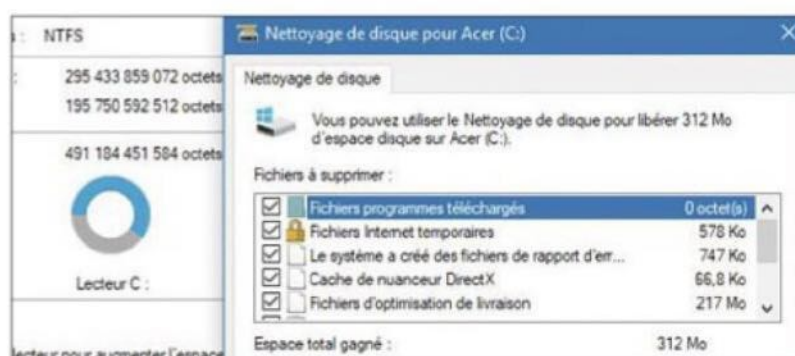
: NTFS

: 295 433 859 072 octets
195 750 592 512 octets

491 184 451 584 octets

Lecteur C :

lecteur pour augmenter l'espace

Nettoyage de disque pour Acer (C:)

Nettoyage de disque

Vous pouvez utiliser le Nettoyage de disque pour libérer 312 Mo d'espace disque sur Acer (C:).

Fichiers à supprimer :

| | | |
|---|---|---|
| ☑ | Fichiers programmes téléchargés | 0 octet(s) |
| ☑ | Fichiers Internet temporaires | 578 Ko |
| ☑ | Le système a créé des fichiers de rapport d'err... | 747 Ko |
| ☑ | Cache de nuanceur DirectX | 66,8 Ko |
| ☑ | Fichiers d'optimisation de livraison | 217 Mo |

Espace total gagné : 312 Mo